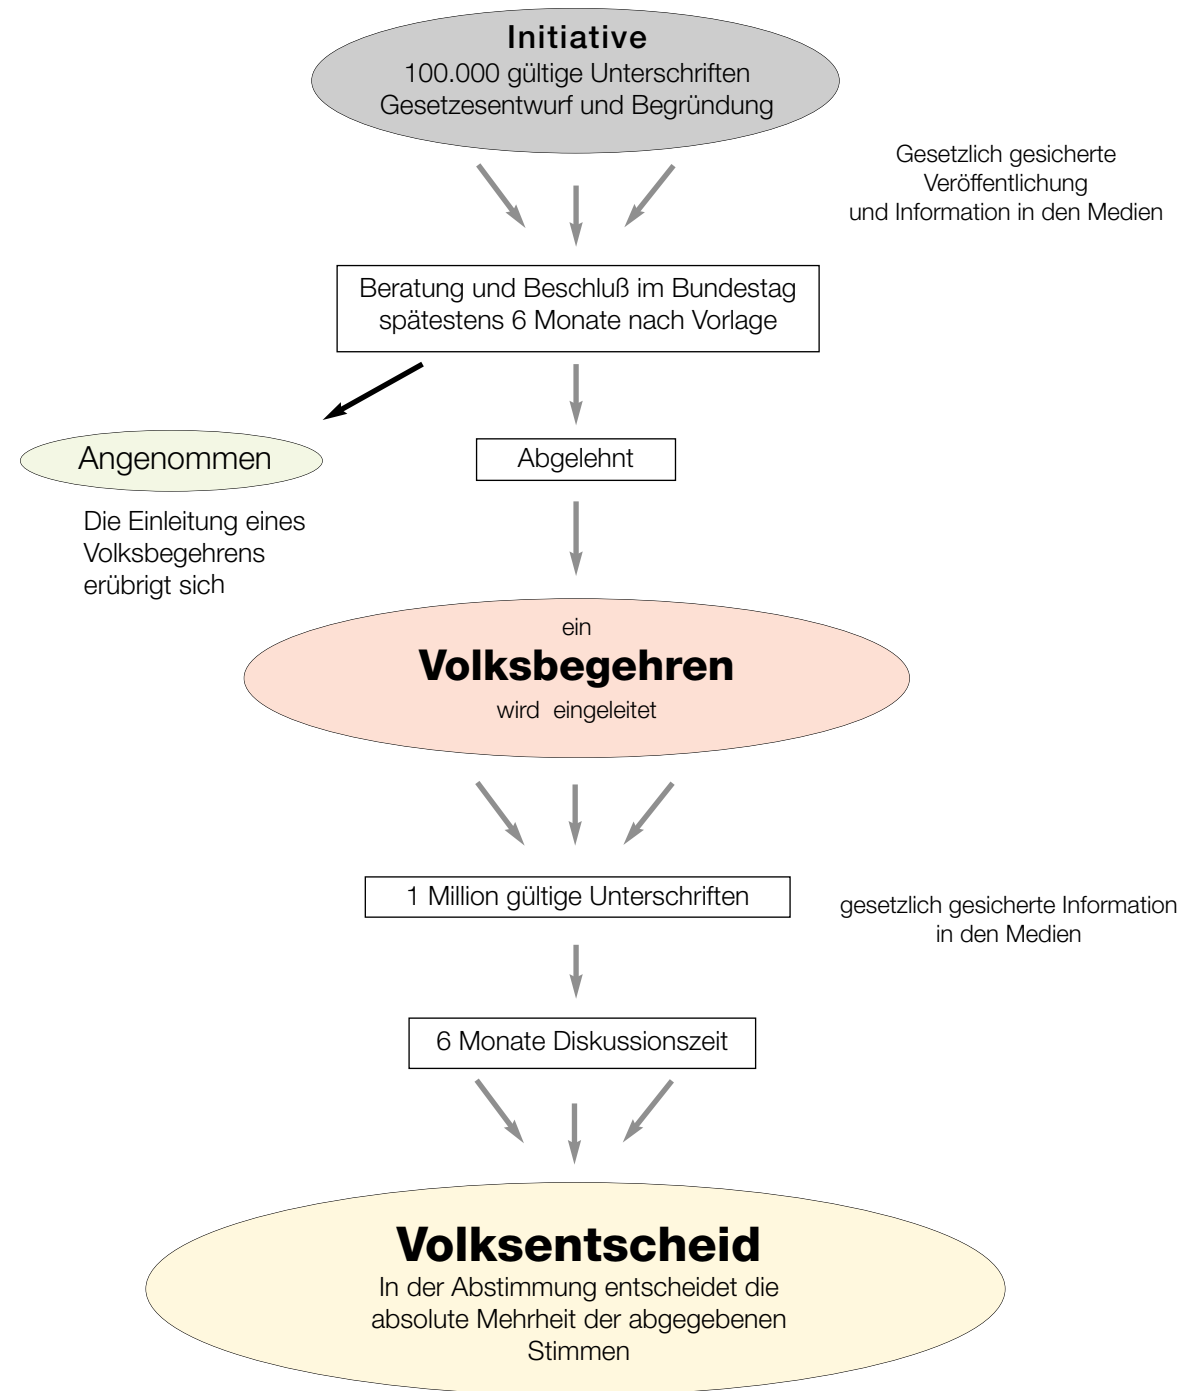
Initiative
100.000 gültige Unterschriften
Gesetzesentwurf und Begründung

Gesetzlich gesicherte Veröffentlichung und Information in den Medien

Beratung und Beschluß im Bundestag spätestens 6 Monate nach Vorlage

Angenommen

Die Einleitung eines Volksbegehrens erübrigt sich

Abgelehnt

ein
Volksbegehren
wird eingeleitet

1 Million gültige Unterschriften

gesetzlich gesicherte Information in den Medien

6 Monate Diskussionszeit

Volksentscheid
In der Abstimmung entscheidet die absolute Mehrheit der abgegebenen Stimmen